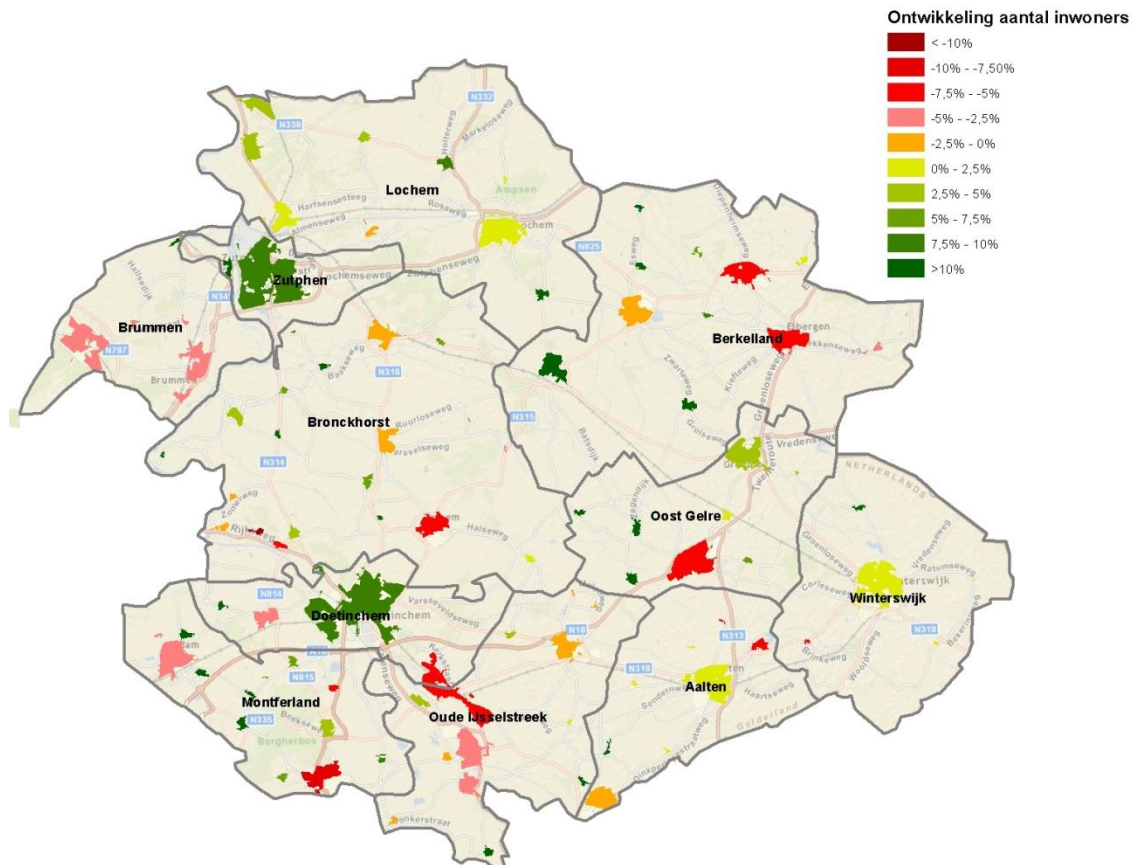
Ontwikkeling aantal inwoners

< -10%
-10% - -7,50%
-7,5% - -5%
-5% - -2,5%
-2,5% - 0%
0% - 2,5%
2,5% - 5%
5% - 7,5%
7,5% - 10%
>10%

N332
N339
Lochem
Ampsen
Harfsensesteeg
Rossweg
Lochem
N825
Zutphen
Zutphenseweg
N345
Brummen
N787
Brummen
Berkelland
Eibergen
N316
Bronckhorst
N315
N314
Groenloseweg
Vredenseweg
NETHERLANDS
Oost Gelre
Winterswijk
Doetinchem
N814
N18
N313
N318
N318
Aalten
Montferland
N815
N335
Bergherbos
Oude IJsselstreek
Gelderland